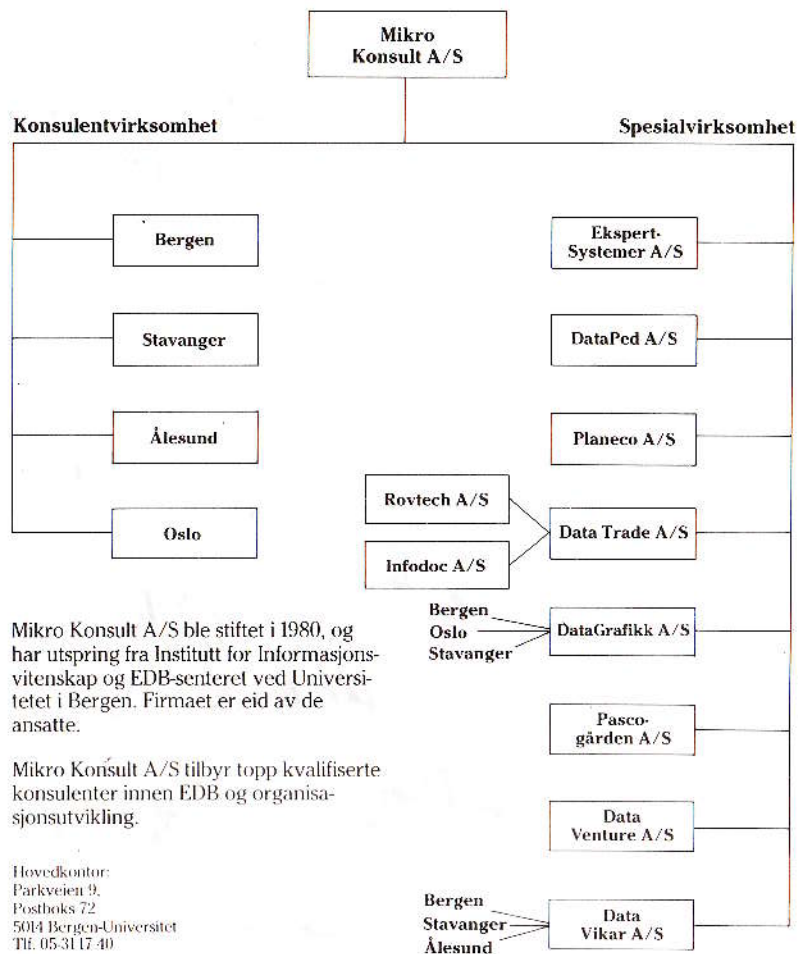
Mikro Konsult A/S

Konsulentvirksomhet

Spesialvirksomhet

Bergen

Stavanger

Ålesund

Oslo

Ekspert-Systemer A/S

DataPed A/S

Planeco A/S

Rovtech A/S

Infodoc A/S

Data Trade A/S

Bergen
Oslo
Stavanger

DataGrafikk A/S

Pasco-gården A/S

Data Venture A/S

Bergen
Stavanger
Ålesund

Data Vikar A/S

Mikro Konsult A/S ble stiftet i 1980, og har utspring fra Institutt for Informasjonsvitenskap og EDB-senteret ved Universitetet i Bergen. Firmaet er eid av de ansatte.

Mikro Konsult A/S tilbyr topp kvalifiserte konsulenter innen EDB og organisasjonsutvikling.

Hovedkontor:
Parkveien 9,
Postboks 72
5014 Bergen-Universitet
Tlf. 05-31 17 40